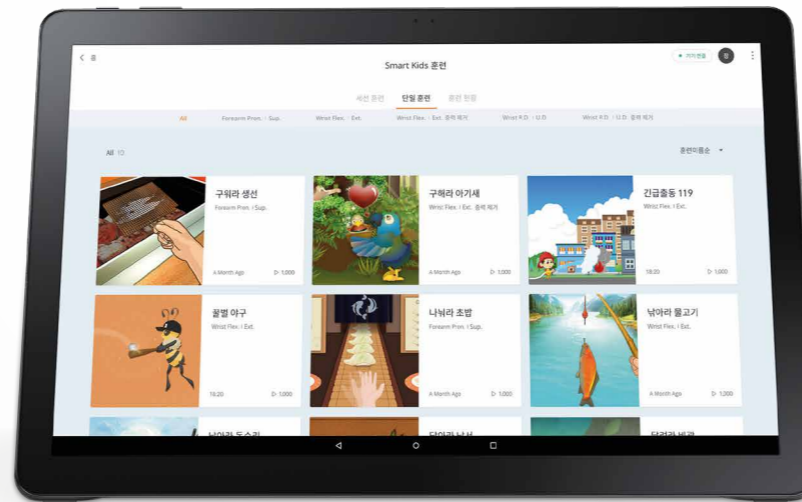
< 홈

Smart Kids 훈련

+ 기기 연결

세션 훈련 단일 훈련 훈련 현황

All Forearm Pron. / Sup. Wrist Flex. / Ext. Wrist Flex. / Ext. 중력 제거 Wrist R.D. / U.D. Wrist R.D. / U.D. 중력 제거

All 12

훈련이름순

구워라 생선
Forearm Pron. / Sup.
A Month Ago 1,000

구해라 아기새
Wrist Flex. / Ext. 중력 제거
A Month Ago 1,000

긴급출동 119
Wrist Flex. / Ext.
18.20 1,000

꿀벌 야구
Wrist Flex. / Ext.
18.20 1,000

나눠라 초밥
Forearm Pron. / Sup.
A Month Ago 1,000

낚아라 물고기
Wrist Flex. / Ext.
A Month Ago 1,000

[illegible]

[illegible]

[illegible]